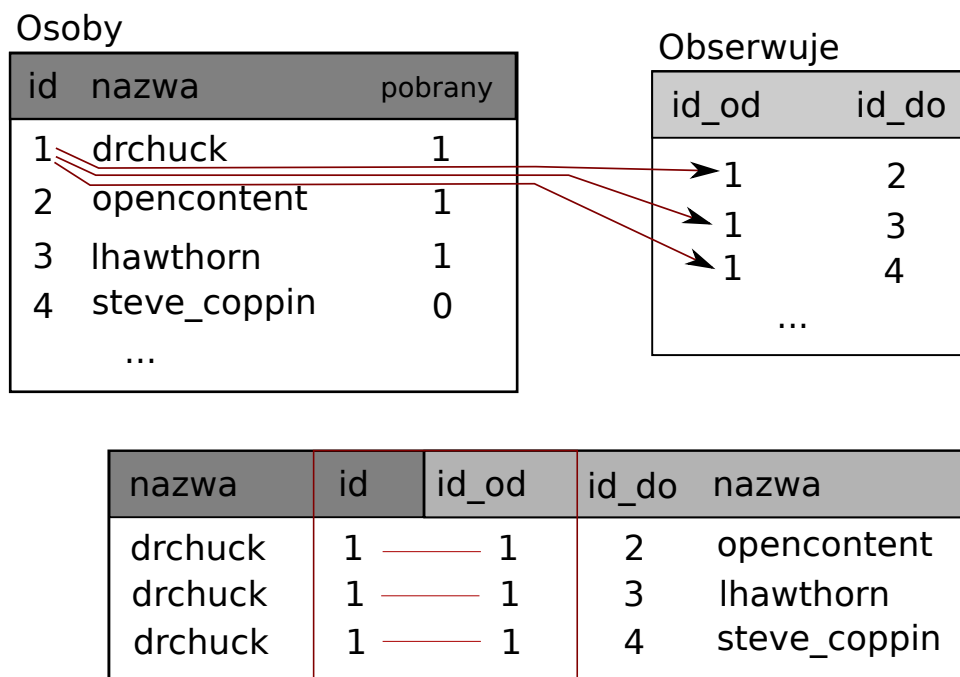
Osoby

| id | nazwa | pobrany |
|---|---|---|
| 1 | drchuck | 1 |
| 2 | opencontent | 1 |
| 3 | lhawthorn | 1 |
| 4 | steve_coppin | 0 |
| | ... | |

Obserwuje

| id_od | id_do |
|---|---|
| 1 | 2 |
| 1 | 3 |
| 1 | 4 |
| ... | |

| nazwa | id | id_od | id_do | nazwa |
|---|---|---|---|---|
| drchuck | 1 | 1 | 2 | opencontent |
| drchuck | 1 | 1 | 3 | lhawthorn |
| drchuck | 1 | 1 | 4 | steve_coppin |